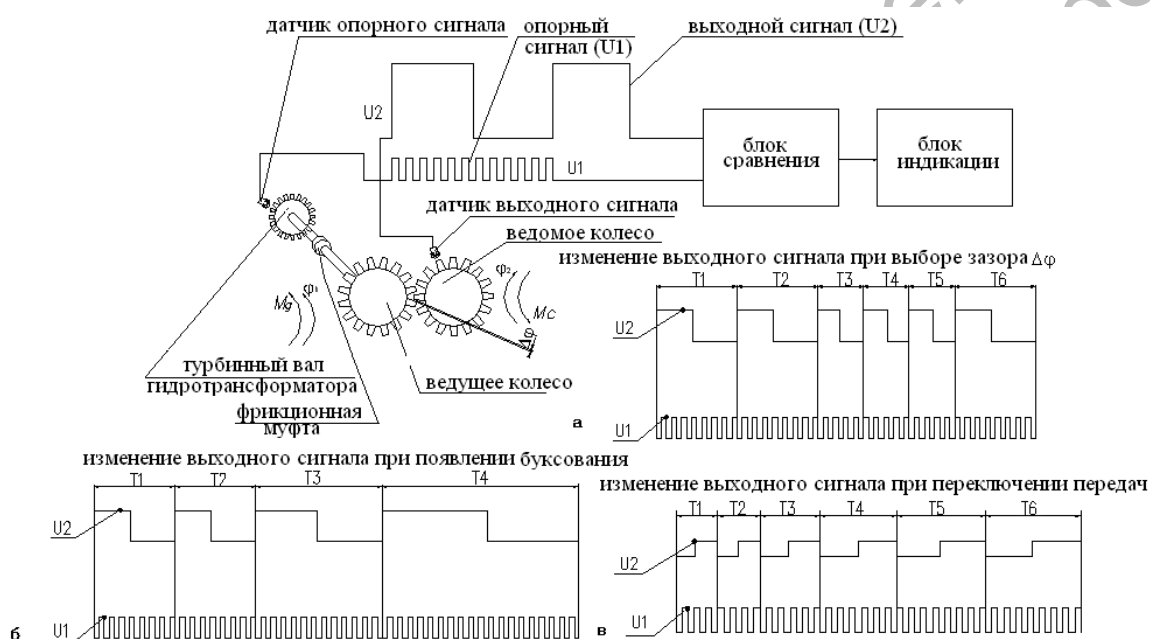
датчик опорного сигнала

опорный сигнал (U1)

выходной сигнал (U2)

U2

U1

блок сравнения

блок индикации

датчик выходного сигнала

ведомое колесо

изменение выходного сигнала при выборе зазора $\Delta\varphi$

T1 T2 T3 T4 T5 T6

$M_g$ $\varphi_1$

$\varphi_2$ $M_c$

$\Delta\varphi$

U2

турбинный вал гидротрансформатора

ведущее колесо

фрикционная муфта

а

U1

изменение выходного сигнала при появлении буксования

T1 T2 T3 T4

U2

б

U1

изменение выходного сигнала при переключении передач

T1 T2 T3 T4 T5 T6

U2

в

U1